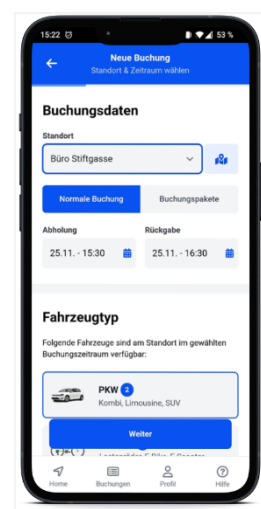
15:22 ⏰ 53 %

Neue Buchung
Standort & Zeitraum wählen

Buchungsdaten

Standort
Büro Stiftgasse

Normale Buchung
Buchungspakete

Abholung
25.11. - 15:30

Rückgabe
25.11. - 16:30

Fahrzeugtyp

Folgende Fahrzeuge sind am Standort im gewählten Buchungszeitraum verfügbar:

PKW 2
Kombi, Limousine, SUV

Weiter

Lastenräder, E-Bike, E-Scooter

Home
Buchungen
Profil
Hilfe